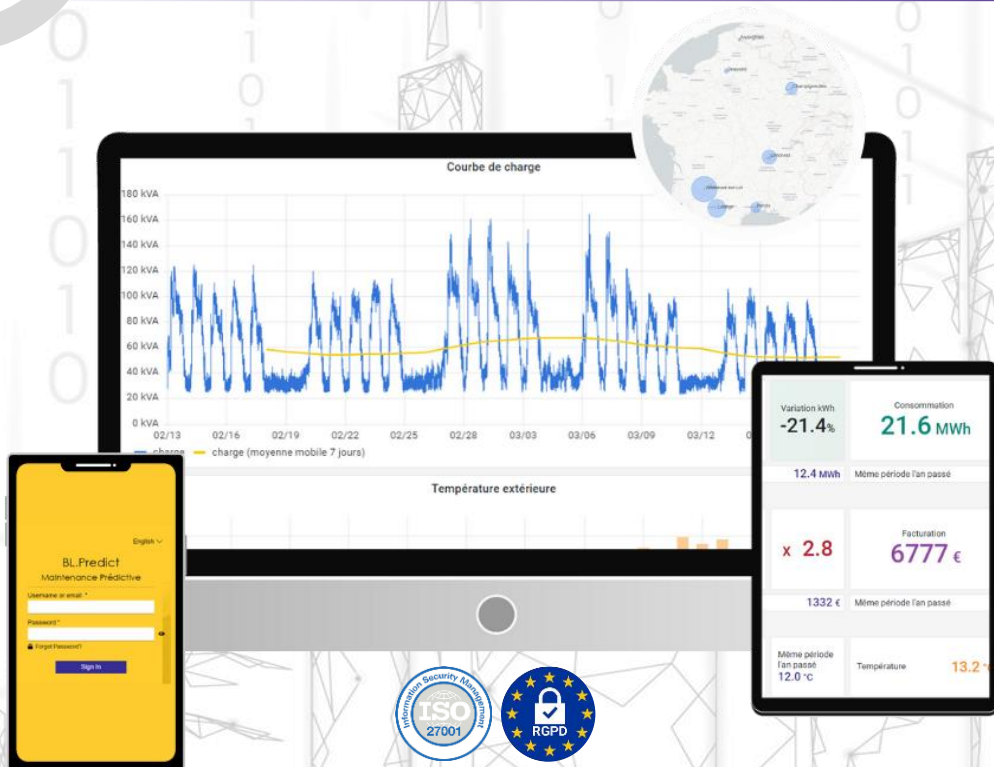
Courbe de charge

180 kVA
160 kVA
140 kVA
120 kVA
100 kVA
80 kVA
60 kVA
40 kVA
20 kVA
0 kVA

02/13 02/16 02/19 02/22 02/25 02/28 03/03 03/06 03/09 03/12

charge — charge (moyenne mobile 7 jours)

Température extérieure

English

BL.Predict
Maintenance Prédictive

Username or email: *

Password *

Forgot Password?

Sign In

Variation kWh
-21.4%

Consommation
21.6 MWh

12.4 MWh
Même période l'an passé

x 2.8

Facturation
6777 €

1332 €
Même période l'an passé

Même période l'an passé
12.0 °C

Température
13.2 °

Information Security Management
ISO
27001

RGPD